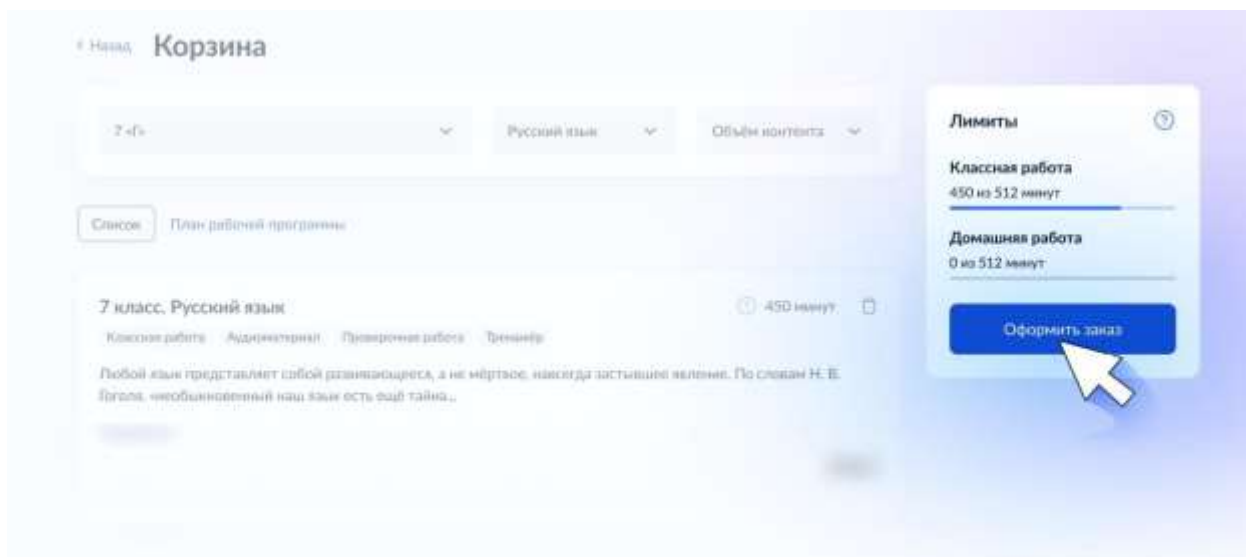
‹ Назад Корзина

7 «Г» Русский язык Объём контента

Список План рабочей программы

7 класс. Русский язык 450 минут

Классная работа Аудиоматериал Проверочная работа Тренажёр

Любой язык представляет собой развивающееся, а не мёртвое, навсегда застывшее явление. По словам Н. В. Гоголя, «необыкновенный наш язык есть ещё тайна...

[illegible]

Лимиты

Классная работа
450 из 512 минут

Домашняя работа
0 из 512 минут

Оформить заказ